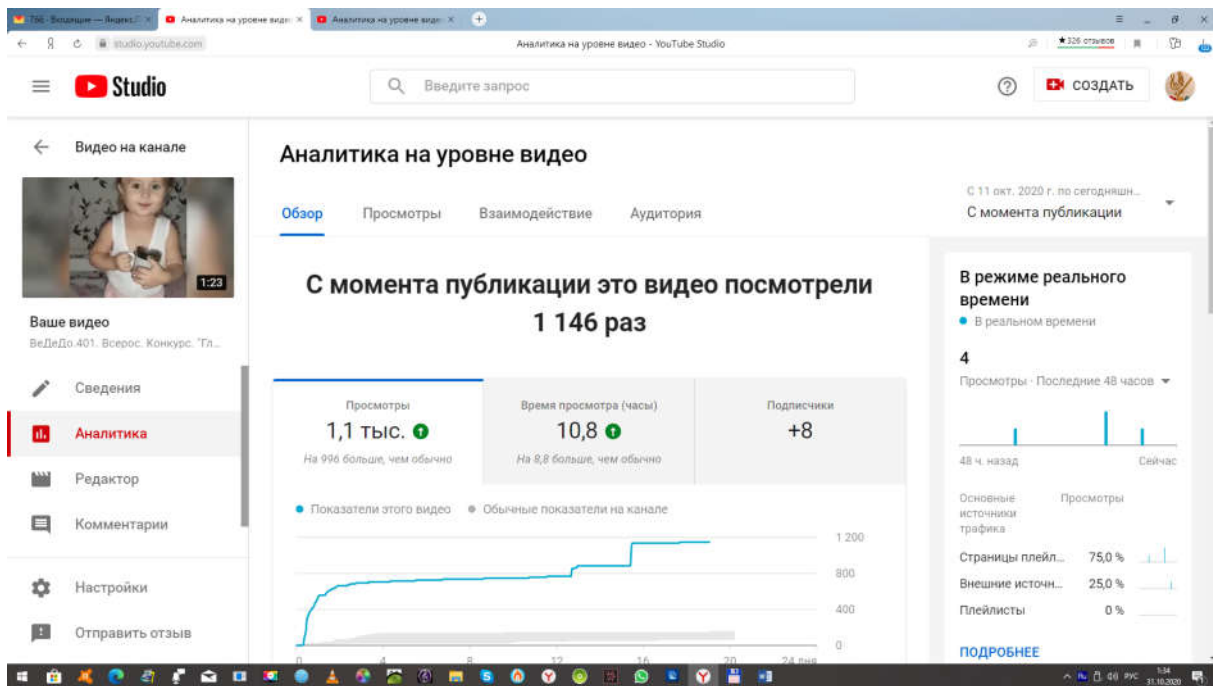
756 · Входящие — Яндекс.Почта
Аналитика на уровне видео
Аналитика на уровне видео

studio.youtube.com
Аналитика на уровне видео - YouTube Studio
★326 отзывов

Studio
Введите запрос
СОЗДАТЬ

Видео на канале
1:23
Ваше видео
ВеДеДо.401. Всерос. Конкурс. 'Гл...
Сведения
Аналитика
Редактор
Комментарии
Настройки
Отправить отзыв

Аналитика на уровне видео
Обзор
Просмотры
Взаимодействие
Аудитория
С 11 окт. 2020 г. по сегодняшн...
С момента публикации

С момента публикации это видео посмотрели 1 146 раз

| Просмотры | Время просмотра (часы) | Подписчики |
|---|---|---|
| 1,1 тыс. | 10,8 | +8 |
| На 996 больше, чем обычно | На 8,8 больше, чем обычно | |

● Показатели этого видео ● Обычные показатели на канале
1 200
800
400
0
0 4 8 12 16 20 24 дня

В режиме реального времени
● В реальном времени
4
Просмотры · Последние 48 часов
48 ч. назад
Сейчас
Основные источники трафика
Просмотры
Страницы плейл... 75,0 %
Внешние источн... 25,0 %
Плейлисты 0 %
ПОДРОБНЕЕ

РУС 1:34 31.10.2020